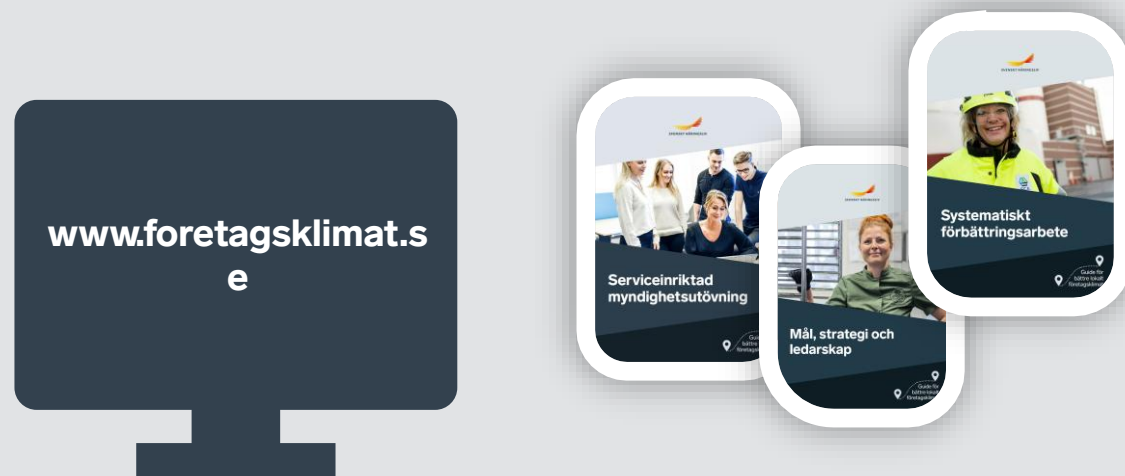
www.foretagsklimat.se

SVENSKT NÄRINGSLIV

Serviceinriktad myndighetsutövning

Guide för bättre lokalt företagsklimat

SVENSKT NÄRINGSLIV

Mål, strategi och ledarskap

Guide för bättre lokalt företagsklimat

SVENSKT NÄRINGSLIV

Systematiskt förbättringsarbete

Guide för bättre lokalt företagsklimat